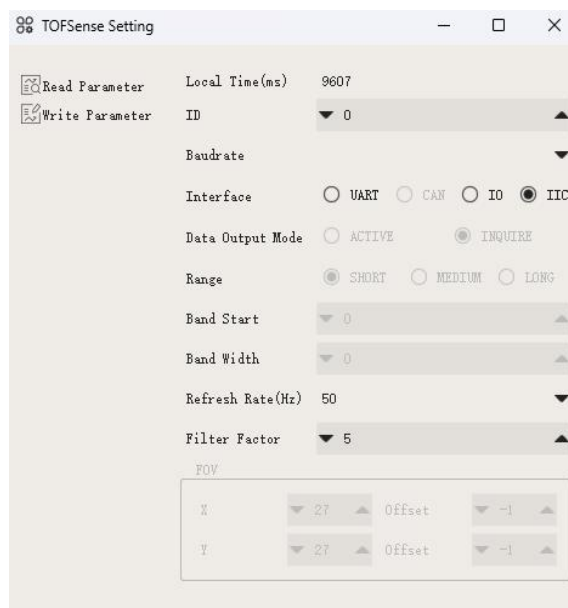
TOFSense Setting

Read Parameter
Write Parameter

Local Time(ms) 9607

ID 0

Baudrate

Interface UART CAN IO IIC

Data Output Mode ACTIVE INQUIRE

Range SHORT MEDIUM LONG

Band Start 0

Band Width 0

Refresh Rate(Hz) 50

Filter Factor 5

FOV

X 27 Offset -1

Y 27 Offset -1